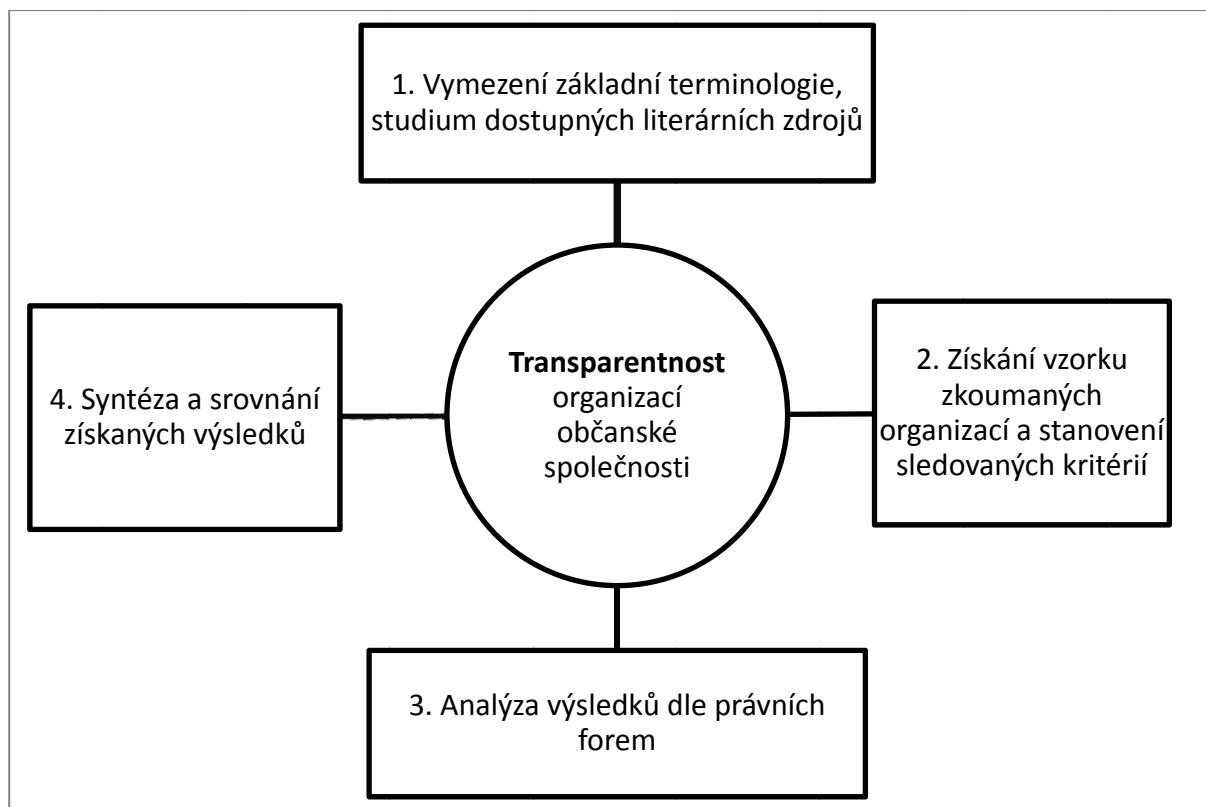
1. Vymezení základní terminologie, studium dostupných literárních zdrojů

4. Syntéza a srovnání získaných výsledků

**Transparentnost** organizací občanské společnosti

2. Získání vzorku zkoumaných organizací a stanovení sledovaných kritérií

3. Analýza výsledků dle právních forem